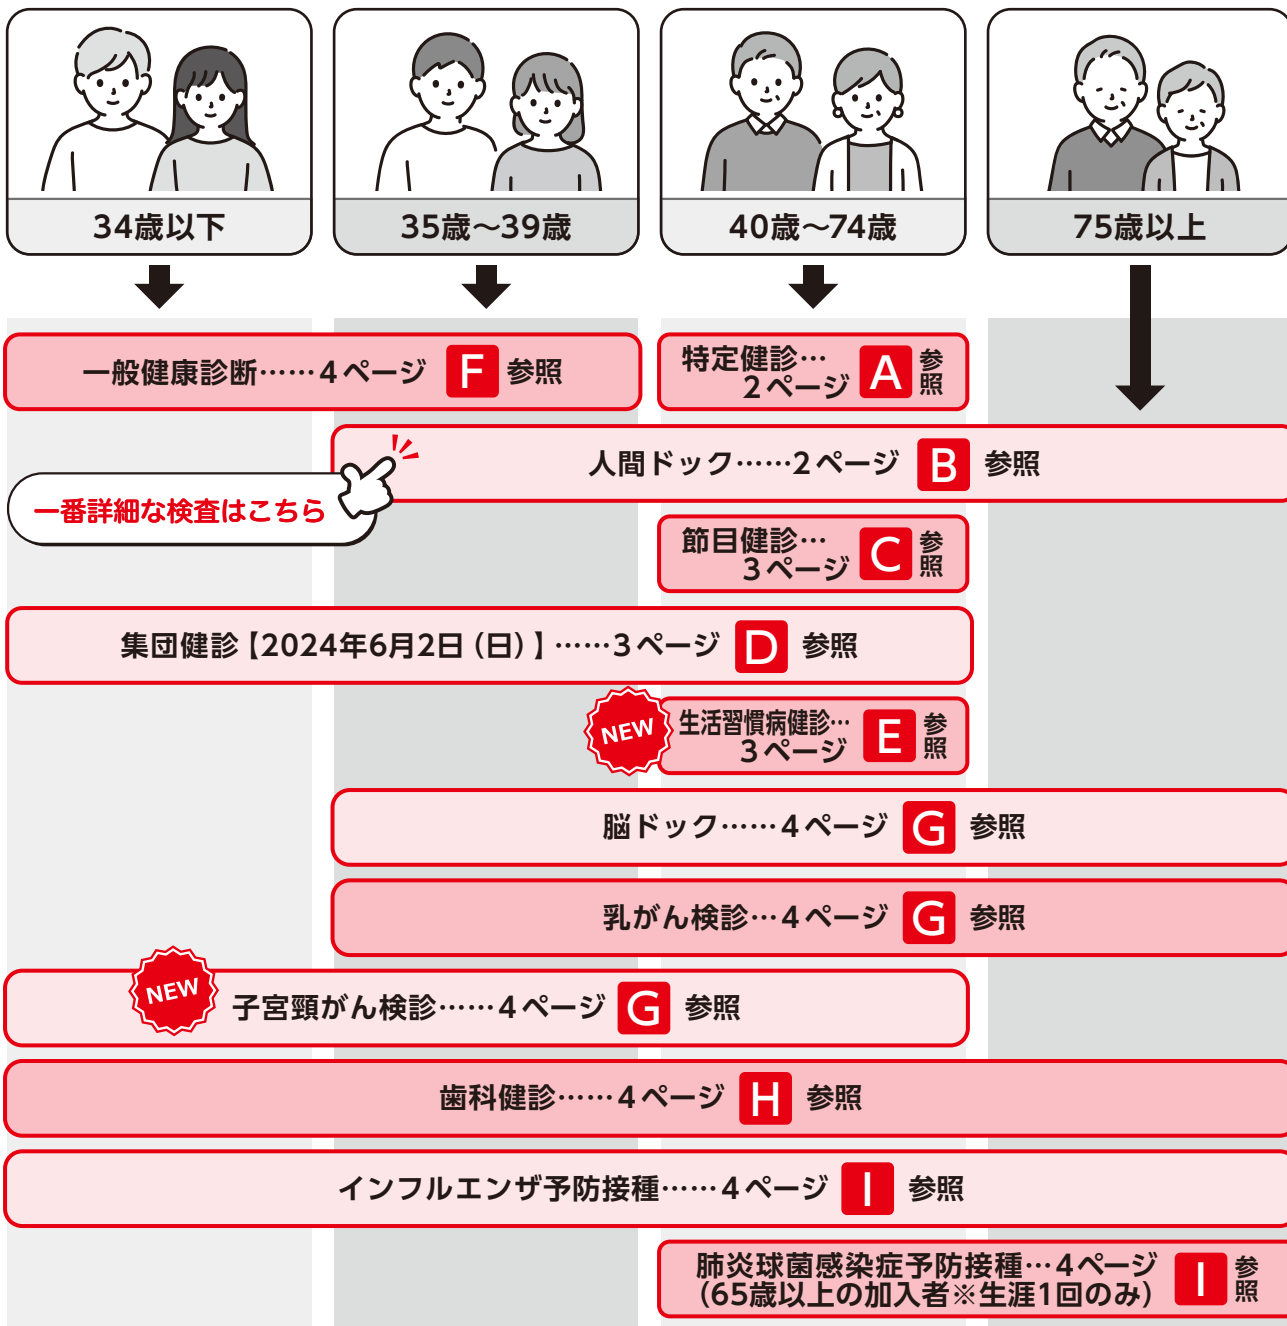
34歳以下

35歳～39歳

40歳～74歳

75歳以上

一般健康診断……4ページ F 参照

特定健診… 2ページ A 参照

人間ドック……2ページ B 参照

一番詳細な検査はこちら

節目健診… 3ページ C 参照

集団健診【2024年6月2日（日）】……3ページ D 参照

NEW

生活習慣病健診… 3ページ E 参照

脳ドック……4ページ G 参照

乳がん検診…4ページ G 参照

NEW

子宮頸がん検診……4ページ G 参照

歯科健診……4ページ H 参照

インフルエンザ予防接種……4ページ I 参照

肺炎球菌感染症予防接種…4ページ（65歳以上の加入者※生涯1回のみ） I 参照